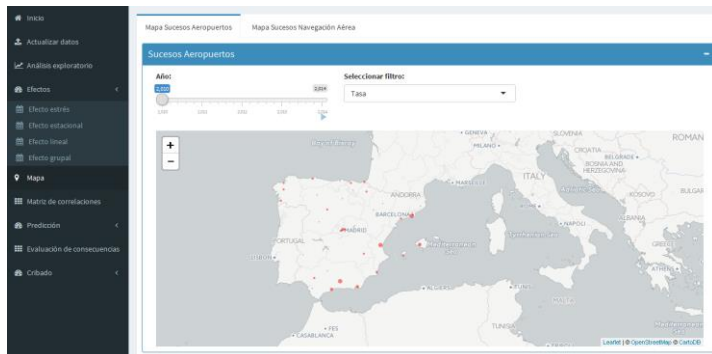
Inicio
Actualizar datos
Análisis exploratorio
Efectos
Efecto estrés
Efecto estacional
Efecto lineal
Efecto grupal
Mapa
Matriz de correlaciones
Predicción
Evaluación de consecuencias
Cribado

Mapa Sucesos Aeropuertos
Mapa Sucesos Navegación Aérea

Sucesos Aeropuertos

Año:
2,010
2,014
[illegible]

Seleccionar filtro:
Tasa

+
−

GENEVA
SLOVENIA
ROMAN
MILANO
CROATIA
BELGRADE
BOSNIA AND HERZEGOVINA
ITALY
KOSOVO
BULGAR
MARSEILLE
ANDORRA
BARCELONA
ALBANIA
NAPOLI
MADRID
PORTUGAL
GREEC
LISBON
ATHEN
ALGERIA
TUNIS
MALTA
TUNISIA
FES
CASABLANCA

Leaflet | © OpenStreetMap © CartoDB